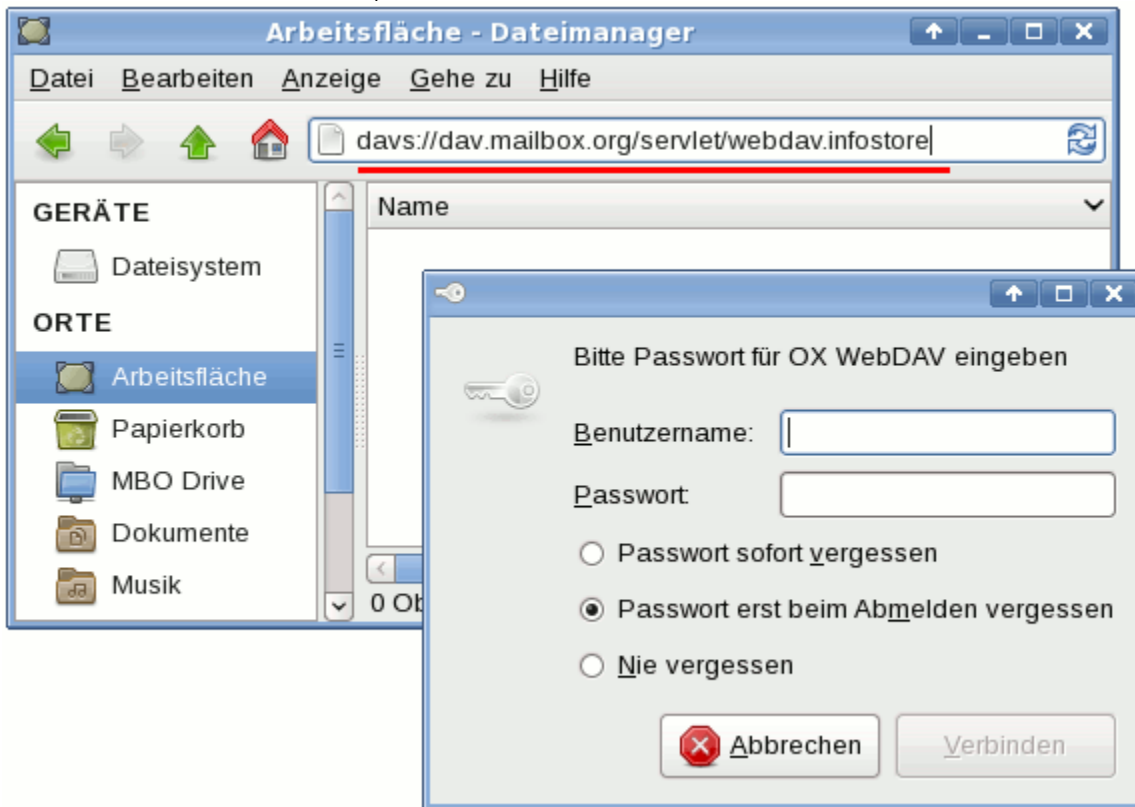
Arbeitsfläche - Dateimanager

Datei Bearbeiten Anzeige Gehe zu Hilfe

davs://dav.mailbox.org/servlet/webdav.infostore

GERÄTE
Dateisystem
ORTE
Arbeitsfläche
Papierkorb
MBO Drive
Dokumente
Musik

Name

0 Ob

Bitte Passwort für OX WebDAV eingeben

Benutzername:
Passwort:

Passwort sofort vergessen
Passwort erst beim Abmelden vergessen
Nie vergessen

Abbrechen
Verbinden